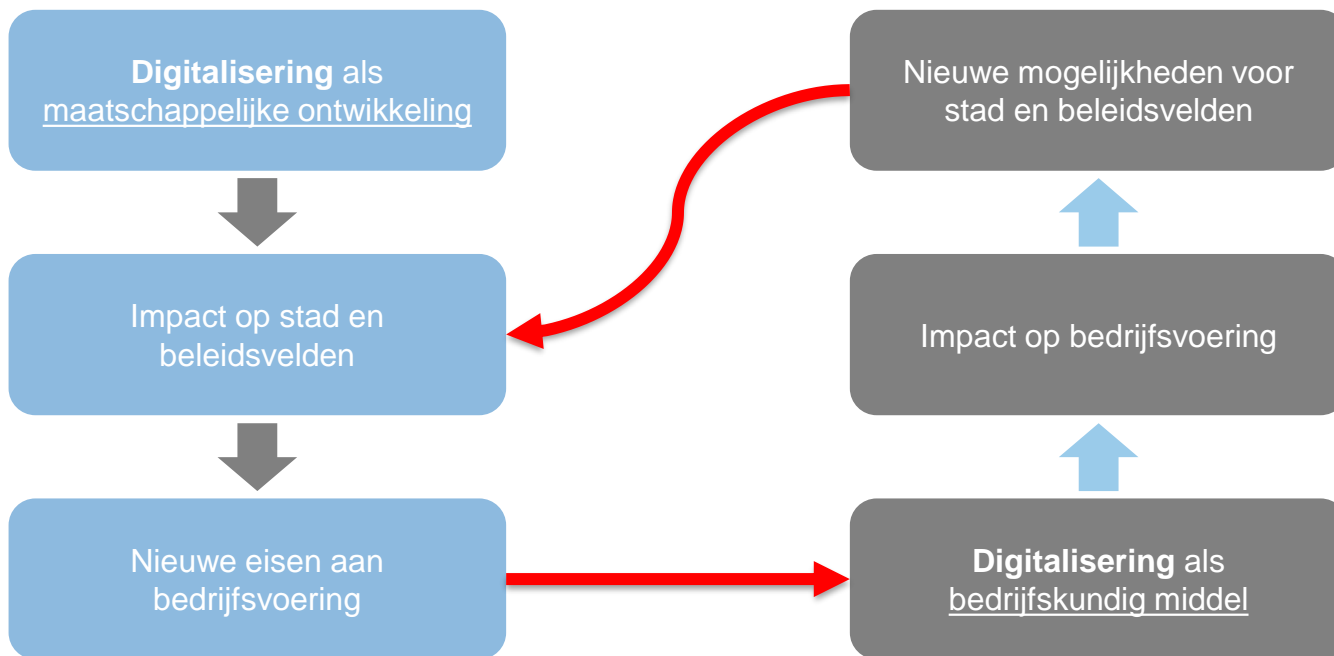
**Digitalisering** als maatschappelijke ontwikkeling

Impact op stad en beleidsvelden

Nieuwe eisen aan bedrijfsvoering

Nieuwe mogelijkheden voor stad en beleidsvelden

Impact op bedrijfsvoering

**Digitalisering** als bedrijfskundig middel